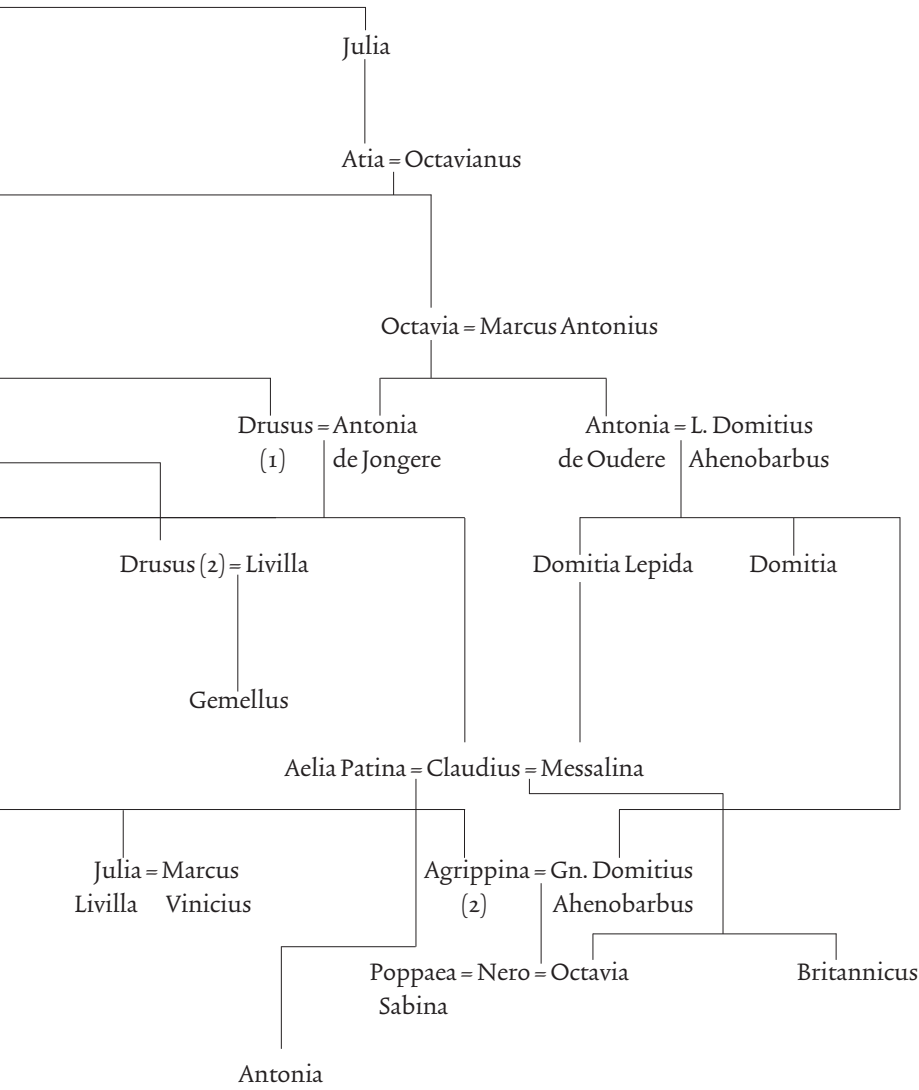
Julia

Atia = Octavianus

Octavia = Marcus Antonius

Drusus (1) = Antonia de Jongere

Antonia de Oudere = L. Domitius Ahenobarbus

Drusus (2) = Livilla

Domitia Lepida

Domitia

Gemellus

Aelia Patina = Claudius = Messalina

Julia Livilla = Marcus Vinicius

Agrippina (2) = Gn. Domitius Ahenobarbus

Poppaea Sabina = Nero = Octavia

Britannicus

Antonia